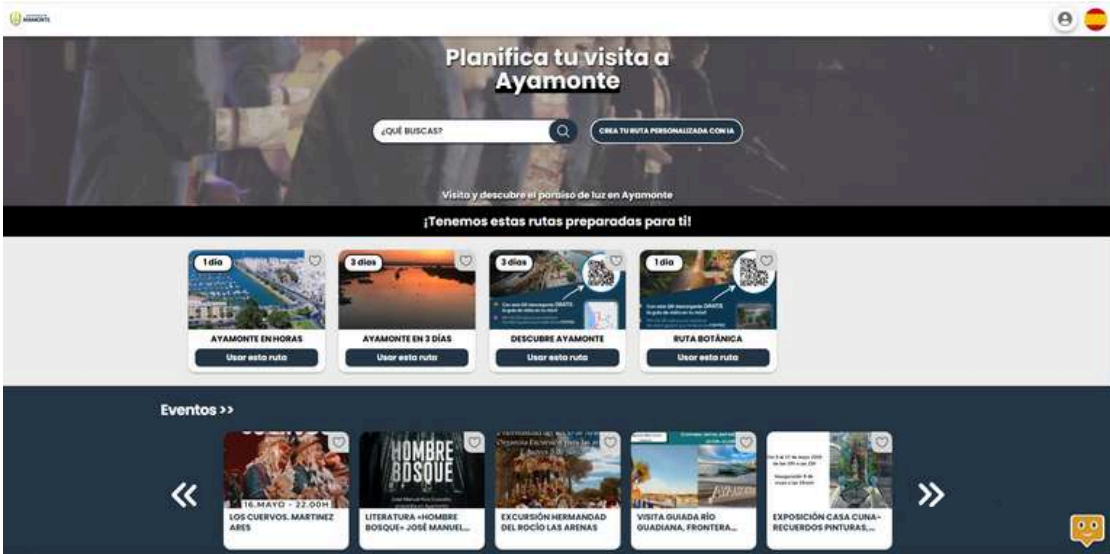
AYAMONTE

Planifica tu visita a Ayamonte

¿QUÉ BUSCAS?

CREA TU RUTA PERSONALIZADA CON IA

Visita y descubre el paraíso de luz en Ayamonte

¡Tenemos estas rutas preparadas para ti!

1 día
AYAMONTE EN HORAS
Usar esta ruta

3 días
AYAMONTE EN 3 DÍAS
Usar esta ruta

3 días
DESCUBRE AYAMONTE
Usar esta ruta

1 día
RUTA BOTÁNICA
Usar esta ruta

Eventos >>

«

16.MAYO - 22.00H
LOS CUERVOS. MARTINEZ ARES

HOMBRE BOSQUE
LITERATURA «HOMBRE BOSQUE» JOSÉ MANUEL...

EXCURSIÓN HERMANDAD DEL ROCÍO LAS ARENAS

VISITA GUIADA RÍO GUADIANA, FRONTERA...

EXPOSICIÓN CASA CUNA- RECUERDOS PINTURAS,...

»